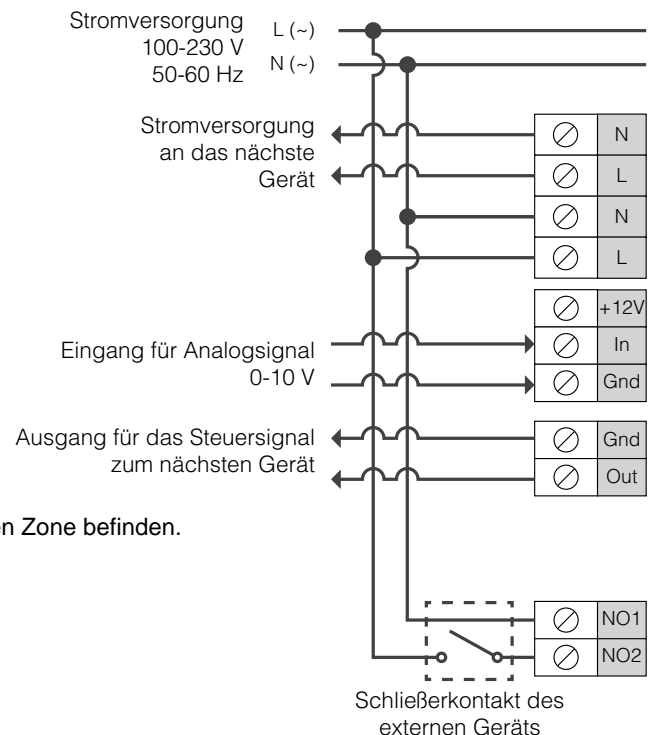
Stromversorgung
100-230 V
50-60 Hz

L (~)
N (~)

Stromversorgung an das nächste Gerät

N
L
N
L

+12V
In
Gnd

Eingang für Analogsignal 0-10 V

Ausgang für das Steuersignal zum nächsten Gerät

Gnd
Out

n Zone befinden.

NO1
NO2

Schließerkontakt des externen Geräts